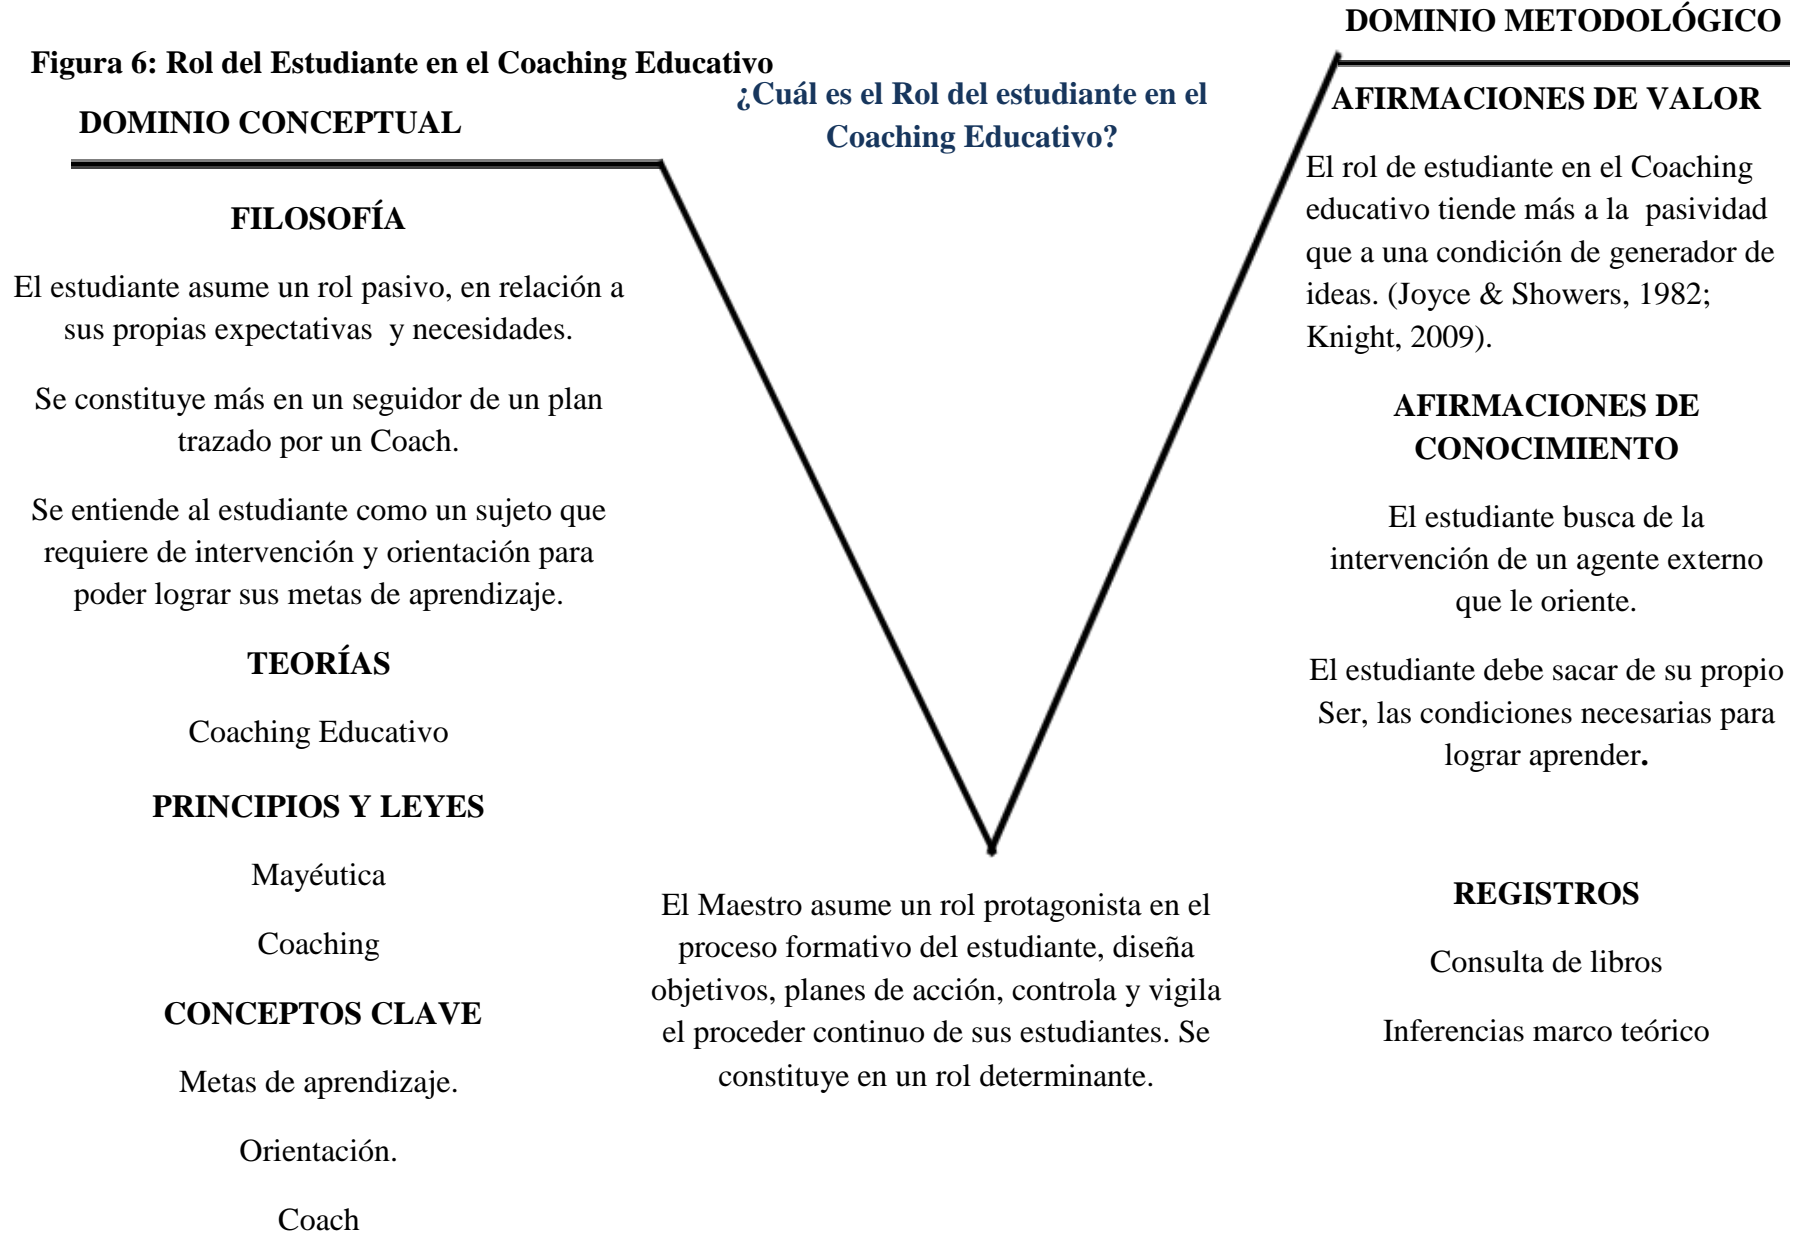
DOMINIO METODOLÓGICO

Figura 6: Rol del Estudiante en el Coaching Educativo

DOMINIO CONCEPTUAL

¿Cuál es el Rol del estudiante en el Coaching Educativo?

FILOSOFÍA

El estudiante asume un rol pasivo, en relación a sus propias expectativas y necesidades.

Se constituye más en un seguidor de un plan trazado por un Coach.

Se entiende al estudiante como un sujeto que requiere de intervención y orientación para poder lograr sus metas de aprendizaje.

TEORÍAS

Coaching Educativo

PRINCIPIOS Y LEYES

Mayéutica

Coaching

CONCEPTOS CLAVE

Metas de aprendizaje.

Orientación.

Coach

AFIRMACIONES DE VALOR

El rol de estudiante en el Coaching educativo tiende más a la pasividad que a una condición de generador de ideas. (Joyce & Showers, 1982; Knight, 2009).

AFIRMACIONES DE CONOCIMIENTO

El estudiante busca de la intervención de un agente externo que le oriente.

El estudiante debe sacar de su propio Ser, las condiciones necesarias para lograr aprender.

REGISTROS

Consulta de libros

Inferencias marco teórico

El Maestro asume un rol protagonista en el proceso formativo del estudiante, diseña objetivos, planes de acción, controla y vigila el proceder continuo de sus estudiantes. Se constituye en un rol determinante.